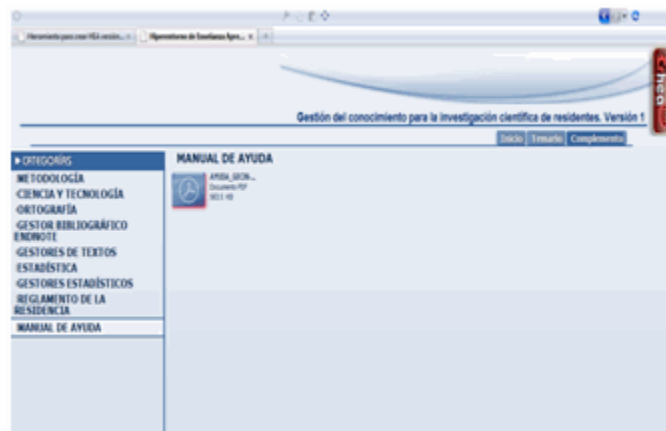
Herramienta para crear HEA versión... × | Hiperentornos de Enseñanza Apre... × | +

Chea

Gestión del conocimiento para la investigación científica de residentes. Versión 1

Inicio | Temario | Complementos

▸ CATEGORÍAS
METODOLOGÍA
CIENCIA Y TECNOLOGÍA
ORTOGRAFÍA
GESTOR BIBLIOGRÁFICO ENDNOTE
GESTORES DE TEXTOS
ESTADÍSTICA
GESTORES ESTADÍSTICOS
REGLAMENTO DE LA RESIDENCIA
MANUAL DE AYUDA

MANUAL DE AYUDA

AYUDA_GICIN...
Documento PDF
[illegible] KB